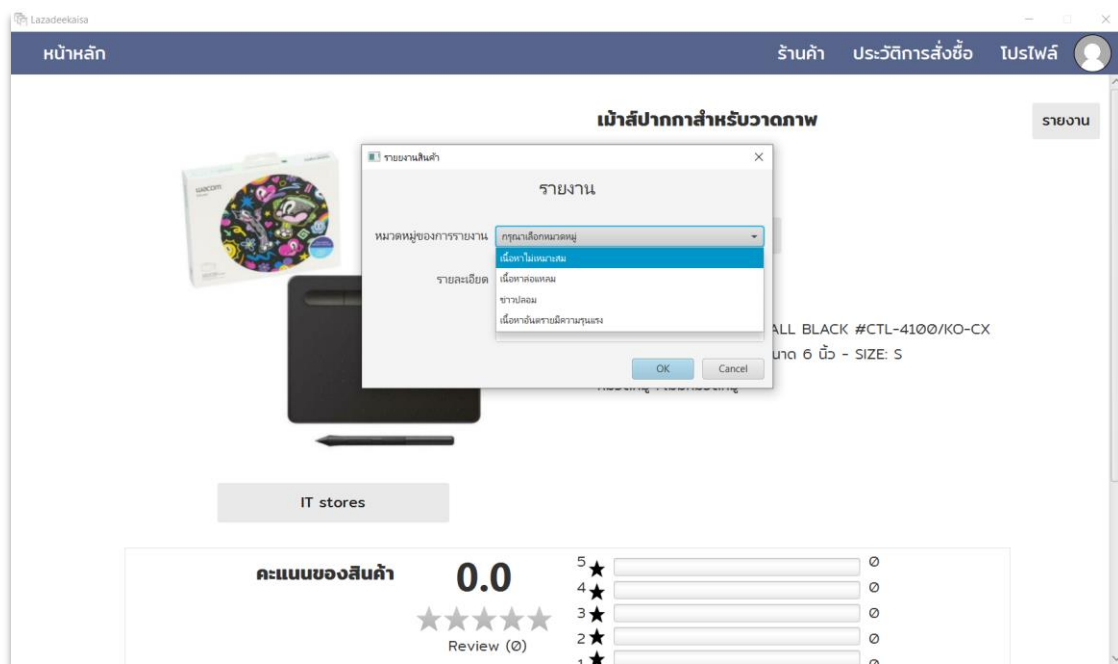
Lazadeekaisa

หน้าหลัก

ร้านค้า ประวัติการสั่งซื้อ โปรไฟล์

เม้าส์ปากกาสำหรับวาดภาพ

รายงาน

wacom

รายงานสินค้า

รายงาน

หมวดหมู่ของการรายงาน กรุณาเลือกหมวดหมู่

เนื้อหาไม่เหมาะสม
เนื้อหาลอกเลียน
ข่าวปลอม
เนื้อหาอันตรายมีความรุนแรง

รายละเอียด

OK Cancel

ALL BLACK #CTL-4100/KO-CX
นาด 6 นิ้ว - SIZE: S

IT stores

คะแนนของสินค้า 0.0

Review (0)

5★ 0
4★ 0
3★ 0
2★ 0
1★ 0